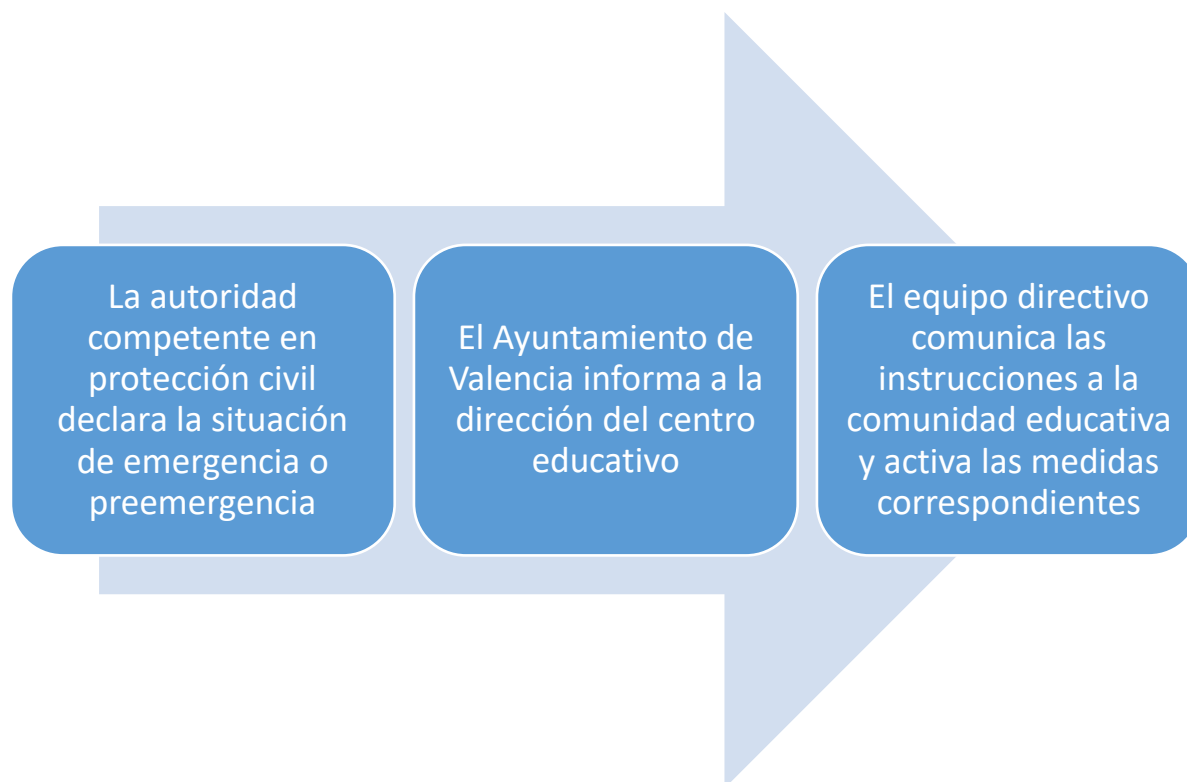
La autoridad competente en protección civil declara la situación de emergencia o preemergencia

El Ayuntamiento de Valencia informa a la dirección del centro educativo

El equipo directivo comunica las instrucciones a la comunidad educativa y activa las medidas correspondientes